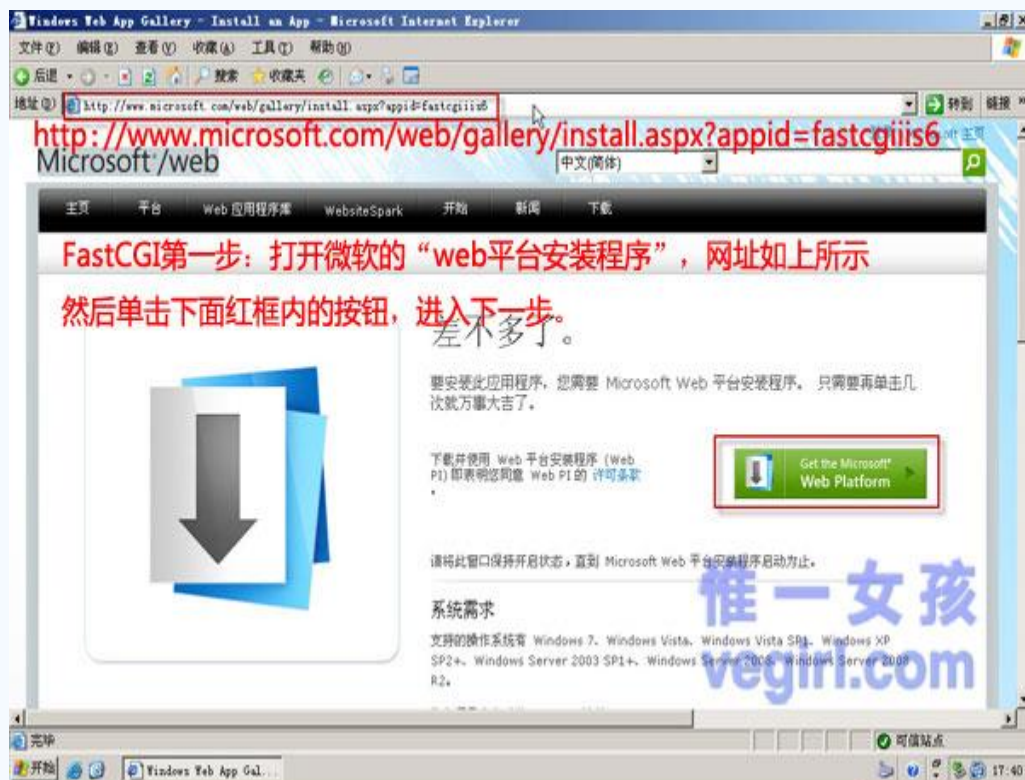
Windows Web App Gallery - Install an App - Microsoft Internet Explorer

文件(F) 编辑(E) 查看(V) 收藏(A) 工具(T) 帮助(H)

后退 搜索 收藏夹

地址(D) http://www.microsoft.com/web/gallery/install.aspx?appid=fastcgiiis6 转到 链接

http://www.microsoft.com/web/gallery/install.aspx?appid=fastcgiiis6

Microsoft /web 中文(简体)

主页 平台 Web 应用程序库 WebsiteSpark 开始 新闻 下载

FastCGI第一步：打开微软的“web平台安装程序”，网址如上所示

然后单击下面红框内的按钮，进入下一步。

差不多了。

要安装此应用程序，您需要 Microsoft Web 平台安装程序。 只需要再单击几次就万事大吉了。

下载并使用 Web 平台安装程序 (Web PI) 即表明您同意 Web PI 的 许可条款 。

Get the Microsoft® Web Platform

请将此窗口保持开启状态，直到 Microsoft Web 平台安装程序启动为止。

系统需求

支持的操作系统有 Windows 7、Windows Vista、Windows Vista SP1、Windows XP SP2+、Windows Server 2003 SP1+、Windows Server 2008、Windows Server 2008 R2。

惟一女孩
vegirl.com

完毕 可信站点

开始 Windows Web App Gal... 17:40